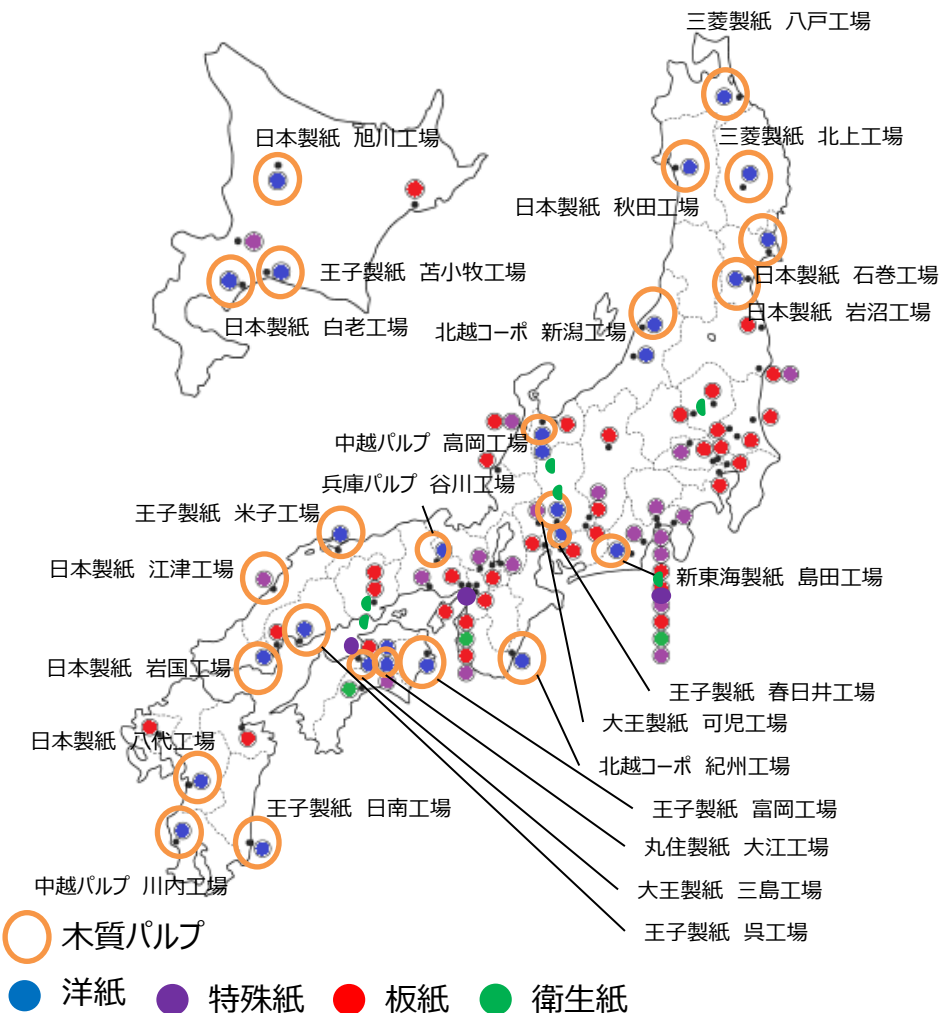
三菱製紙　八戸工場

三菱製紙　北上工場

日本製紙　旭川工場

日本製紙　秋田工場

日本製紙　石巻工場

王子製紙　苫小牧工場

日本製紙　岩沼工場

日本製紙　白老工場

北越コーポ　新潟工場

中越パルプ　高岡工場

兵庫パルプ　谷川工場

王子製紙　米子工場

日本製紙　江津工場

新東海製紙　島田工場

日本製紙　岩国工場

王子製紙　春日井工場

大王製紙　可児工場

日本製紙　八代工場

北越コーポ　紀州工場

王子製紙　日南工場

王子製紙　富岡工場

丸住製紙　大江工場

中越パルプ　川内工場

大王製紙　三島工場

王子製紙　呉工場

木質パルプ

洋紙　特殊紙　板紙　衛生紙